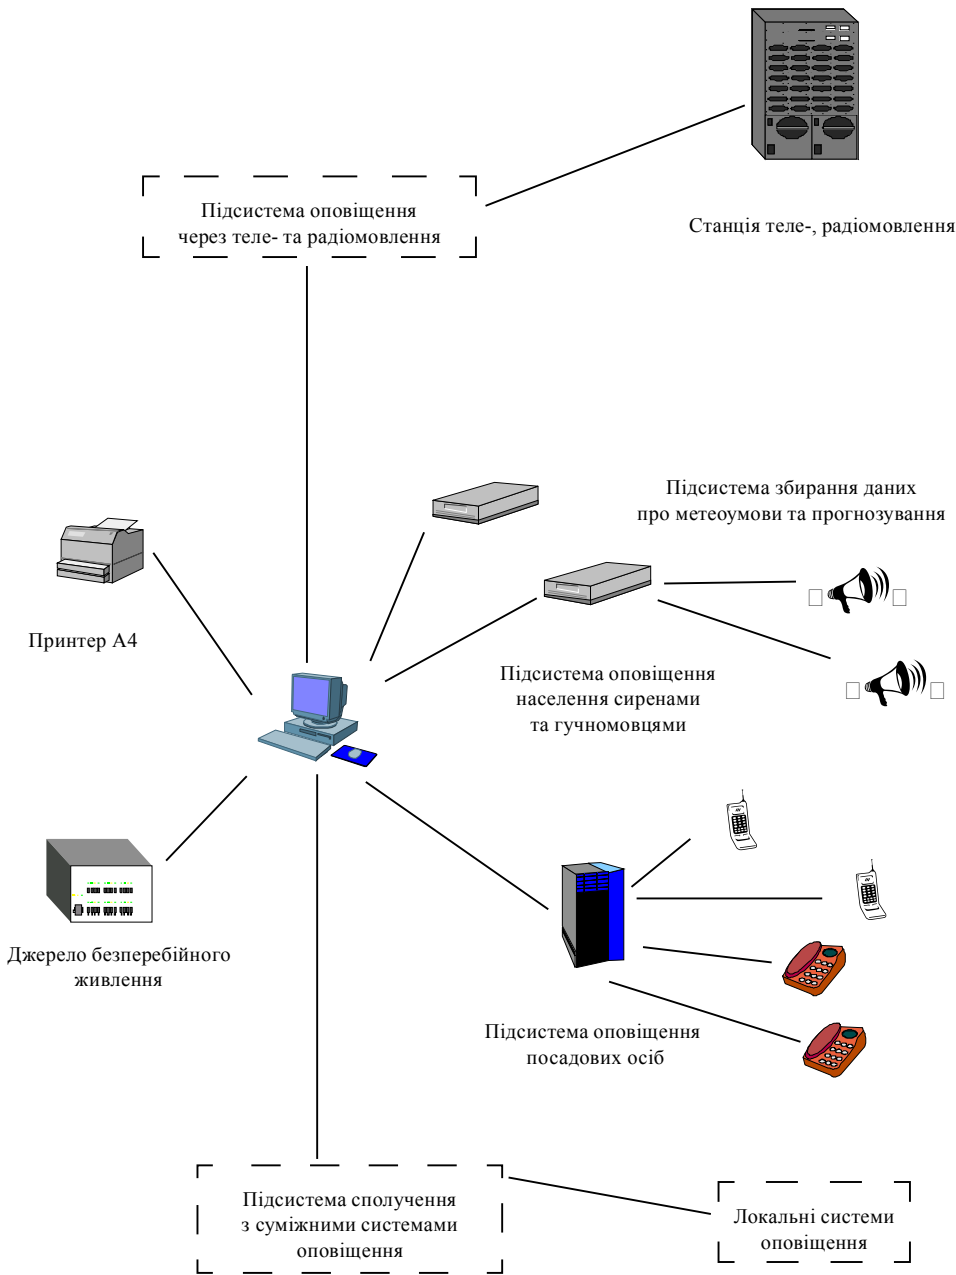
Підсистема оповіщення через теле- та радіомовлення

Станція теле-, радіомовлення

Підсистема збирання даних про метеоумови та прогнозування

Принтер А4

Підсистема оповіщення населення сиренами та гучномовцями

Джерело безперебійного живлення

Підсистема оповіщення посадових осіб

Підсистема сполучення з суміжними системами оповіщення

Локальні системи оповіщення